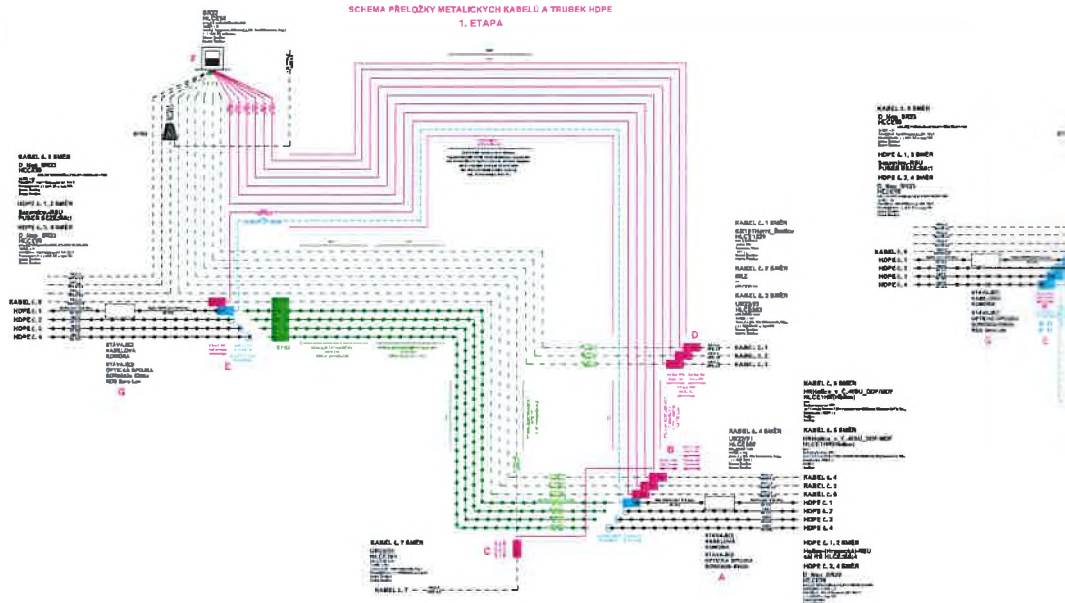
SCHEMA PŘELOŽKY METALICKÝCH KABELŮ A TRUBEK HDPE
1. ETAPA

F

A

KABEL Č. 8 SMĚR
D_Nap_SR23
HLČE1R

HDPE Č. 1, 2 SMĚR
Semafor-RBU
PUSCH SEZEMAN

HDPE Č. 3, 4 SMĚR
D_Nap_SR23
HLČE1R

KABEL Č. 8
HDPE Č. 1
HDPE Č. 2
HDPE Č. 3
HDPE Č. 4

STÁVAJÍCÍ
KABELOVÁ
KOMORA
STÁVAJÍCÍ
OPTICKÁ SPOJKA

G

E

KABEL Č. 1 SMĚR
KABEL Č. 2 SMĚR
KABEL Č. 3 SMĚR

D

KABEL Č. 1
KABEL Č. 2
KABEL Č. 3

B

KABEL Č. 4 SMĚR

KABEL Č. 5 SMĚR
KABEL Č. 6 SMĚR

KABEL Č. 4
KABEL Č. 5
KABEL Č. 6
HDPE Č. 1
HDPE Č. 2
HDPE Č. 3
HDPE Č. 4

STÁVAJÍCÍ
KABELOVÁ
KOMORA
STÁVAJÍCÍ
OPTICKÁ SPOJKA

A

HDPE Č. 1, 2 SMĚR
HDPE Č. 3, 4 SMĚR
D_Nap_SR23
HLČE1R

KABEL Č. 7 SMĚR

C

KABEL Č. 7

KABEL Č. 9 SMĚR
D_Nap_SR23
HLČE1R

HDPE Č. 1, 2 SMĚR
Semafor-RBU
PUSCH SEZEMAN

HDPE Č. 3, 4 SMĚR
D_Nap_SR23
HLČE1R

KABEL Č. 9
HDPE Č. 1
HDPE Č. 2
HDPE Č. 3
HDPE Č. 4

STÁVAJÍCÍ
KABELOVÁ
KOMORA
STÁVAJÍCÍ
OPTICKÁ SPOJKA

G

C

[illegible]